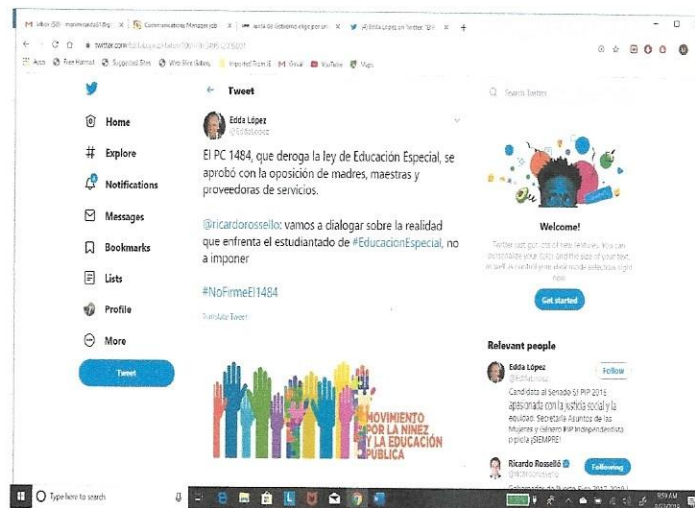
Communications Manager | Edda López on Twitter: "El
twitter.com/
Apps | Free Hotmail | Suggested Sites | Web Slice Gallery | Imported From IE | Gmail | YouTube | Maps

Home
Explore
Notifications
Messages
Bookmarks
Lists
Profile
More
Tweet

Tweet

Edda López
@EddaLopez

El PC 1484, que deroga la ley de Educación Especial, se aprobó con la oposición de madres, maestras y proveedoras de servicios.

@ricardorossello: vamos a dialogar sobre la realidad que enfrenta el estudiantado de #EducacionEspecial, no a imponer

#NoFirmeEl1484

Translate Tweet

MOVIMIENTO POR LA NIÑEZ Y LA EDUCACIÓN PÚBLICA

Search Twitter

Welcome!
Twitter just got lots of new features. You can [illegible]
Get started

Relevant people

Edda López
@EddaLopez
Follow
Candidata al Senado-PIP 2016 apasionada con la justicia social y la equidad. Secretaria Asuntos de las Mujeres y Género PIP Independentista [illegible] ¡SIEMPRE!

Ricardo Rosselló
@ricardorossello
Following
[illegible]

Type here to search